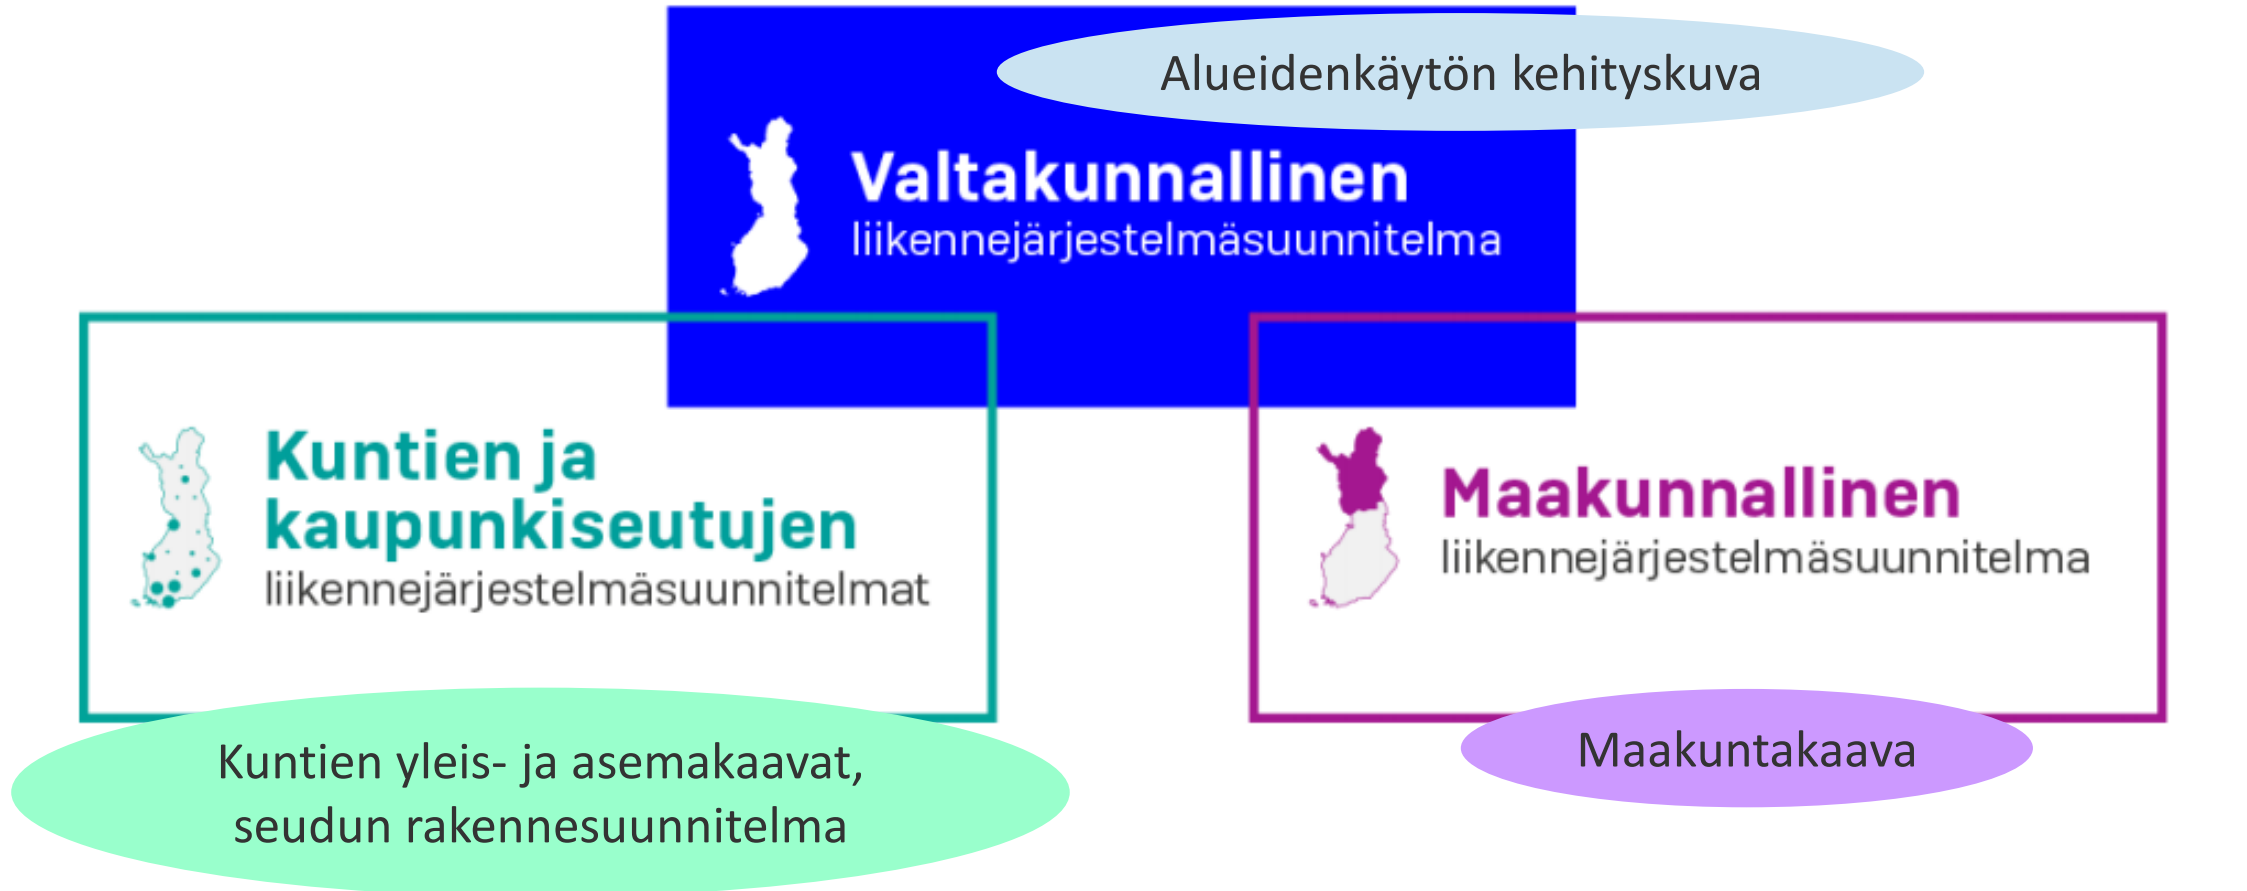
Alueidenkäytön kehityskuva

Valtakunnallinen
liikennejärjestelmäsuunnitelma

Kuntien ja kaupunkiseutujen
liikennejärjestelmäsuunnitelmat

Maakunnallinen
liikennejärjestelmäsuunnitelma

Kuntien yleis- ja asemakaavat, seudun rakennesuunnitelma

Maakuntakaava